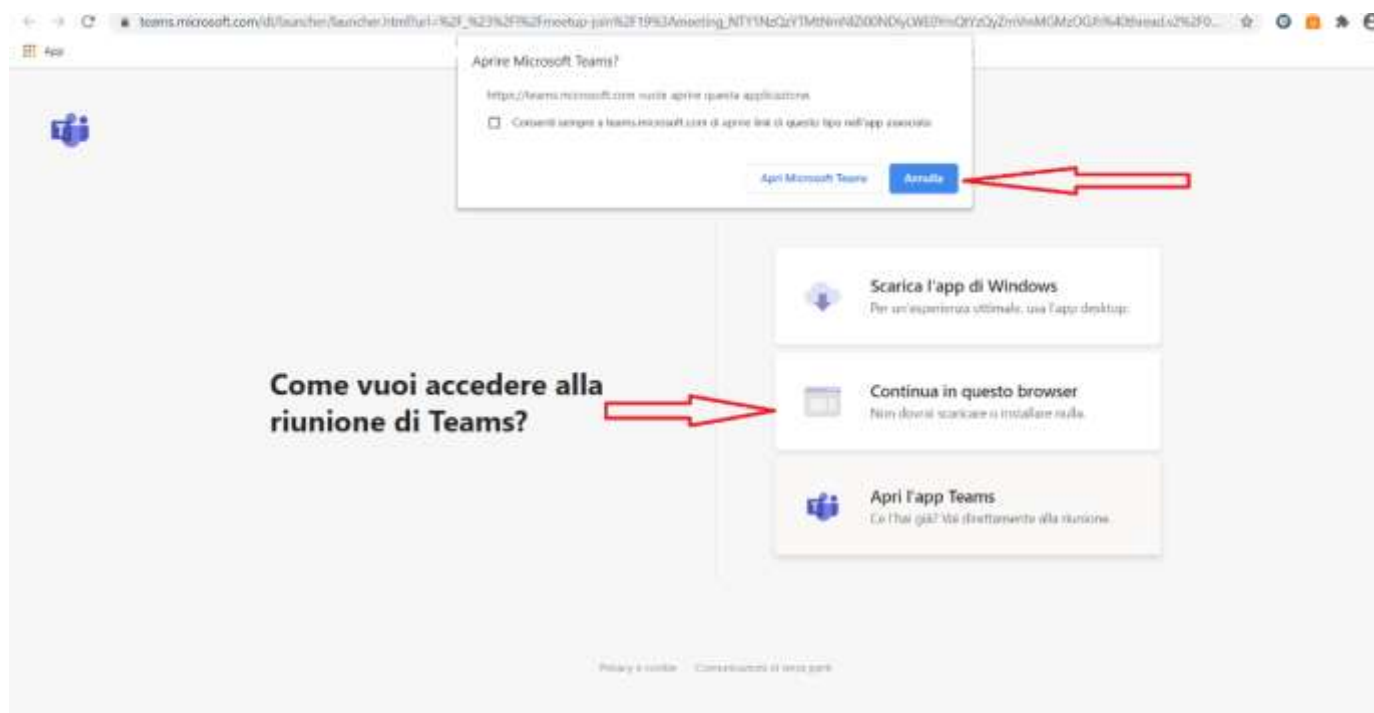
teams.microsoft.com/dl/launcher/launcher.html?url=%2F_%23%2F%2Fmeetup-join%2F19%3Ameeting_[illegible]

App

Aprire Microsoft Teams?

https://teams.microsoft.com vuole aprire questa applicazione.

Consenti sempre a teams.microsoft.com di aprire link di questo tipo nell'app associata

Apri Microsoft Teams

Annulla

Come vuoi accedere alla riunione di Teams?

Scarica l'app di Windows
Per un'esperienza ottimale, usa l'app desktop.

Continua in questo browser
Non dovrai scaricare o installare nulla.

Apri l'app Teams
Ce l'hai già? Vai direttamente alla riunione.

Privacy e cookie Comunicazioni di terze parti